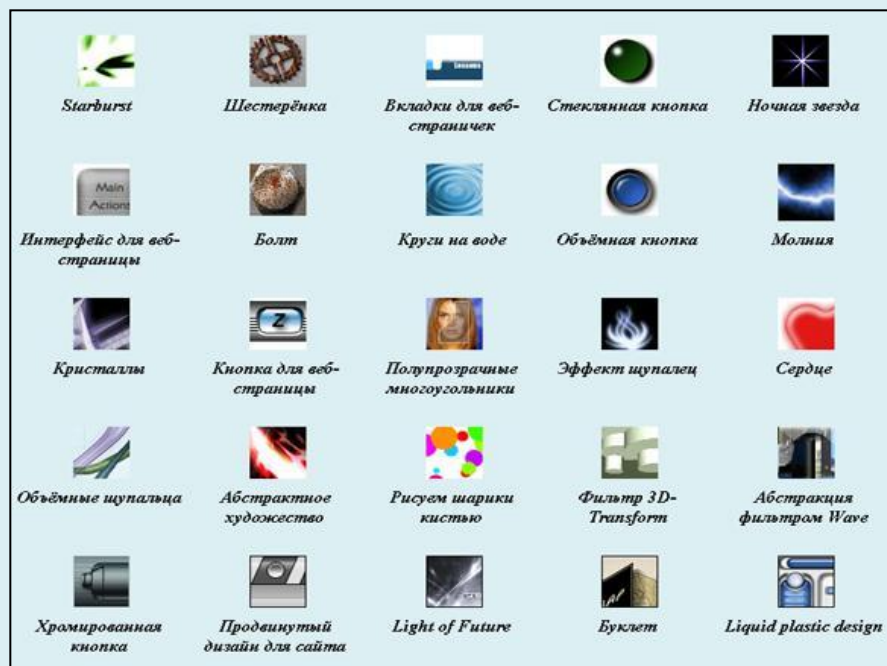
| | | | | |
|---|---|---|---|---|
| Starburst | Шестерёнка | Вкладки для веб-страничек | Стеклянная кнопка | Ночная звезда |
| Интерфейс для веб-страницы | Болт | Круги на воде | Объёмная кнопка | Молния |
| Кристаллы | Кнопка для веб-страницы | Полупрозрачные многоугольники | Эффект щупалец | Сердце |
| Объёмные щупальца | Абстрактное художество | Рисуем шарики кистью | Фильтр 3D-Transform | Абстракция фильтром Wave |
| Хромированная кнопка | Продвинутый дизайн для сайта | Light of Future | Буклет | Liquid plastic design |

Main Actions

Z